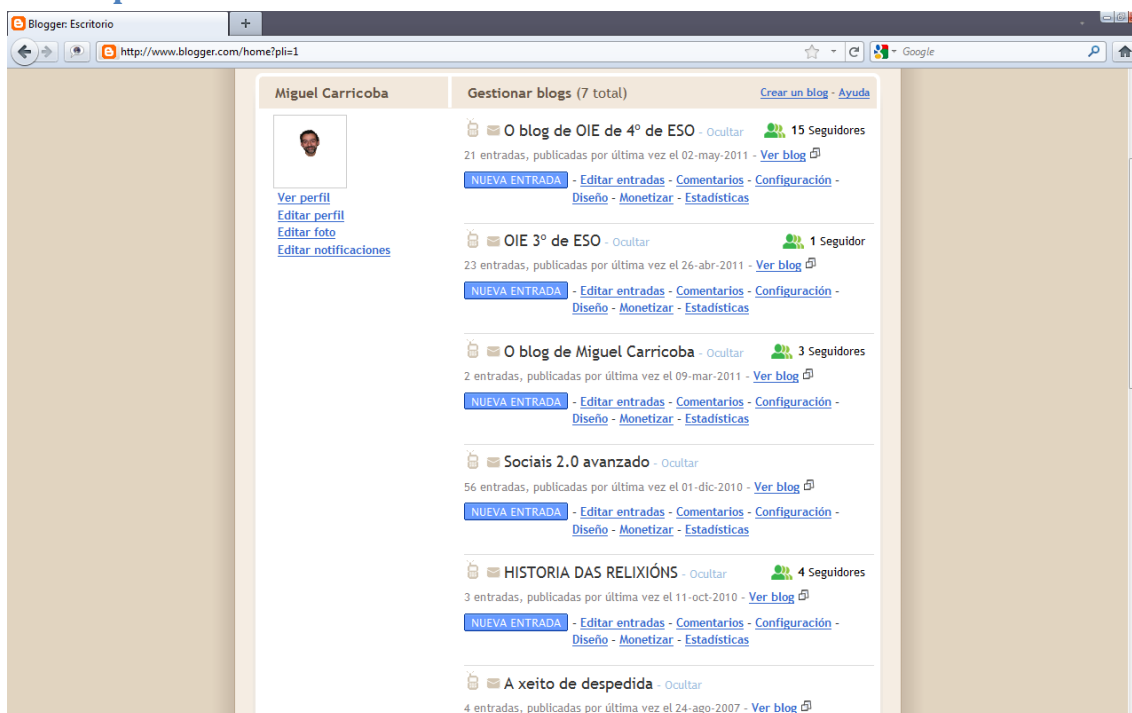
Blogger: Escritorio
+
http://www.blogger.com/home?pli=1
Google

Miguel Carricoba

Ver perfil
Editar perfil
Editar foto
Editar notificaciones

Gestionar blogs (7 total)
Crear un blog - Ayuda

O blog de OIE de 4º de ESO - Ocultar
15 Seguidores
21 entradas, publicadas por última vez el 02-may-2011 - Ver blog
NUEVA ENTRADA - Editar entradas - Comentarios - Configuración - Diseño - Monetizar - Estadísticas

OIE 3º de ESO - Ocultar
1 Seguidor
23 entradas, publicadas por última vez el 26-abr-2011 - Ver blog
NUEVA ENTRADA - Editar entradas - Comentarios - Configuración - Diseño - Monetizar - Estadísticas

O blog de Miguel Carricoba - Ocultar
3 Seguidores
2 entradas, publicadas por última vez el 09-mar-2011 - Ver blog
NUEVA ENTRADA - Editar entradas - Comentarios - Configuración - Diseño - Monetizar - Estadísticas

Sociais 2.0 avanzado - Ocultar
56 entradas, publicadas por última vez el 01-dic-2010 - Ver blog
NUEVA ENTRADA - Editar entradas - Comentarios - Configuración - Diseño - Monetizar - Estadísticas

HISTORIA DAS RELIXIÓNS - Ocultar
4 Seguidores
3 entradas, publicadas por última vez el 11-oct-2010 - Ver blog
NUEVA ENTRADA - Editar entradas - Comentarios - Configuración - Diseño - Monetizar - Estadísticas

A xeito de despedida - Ocultar
4 entradas, publicadas por última vez el 24-ago-2007 - Ver blog